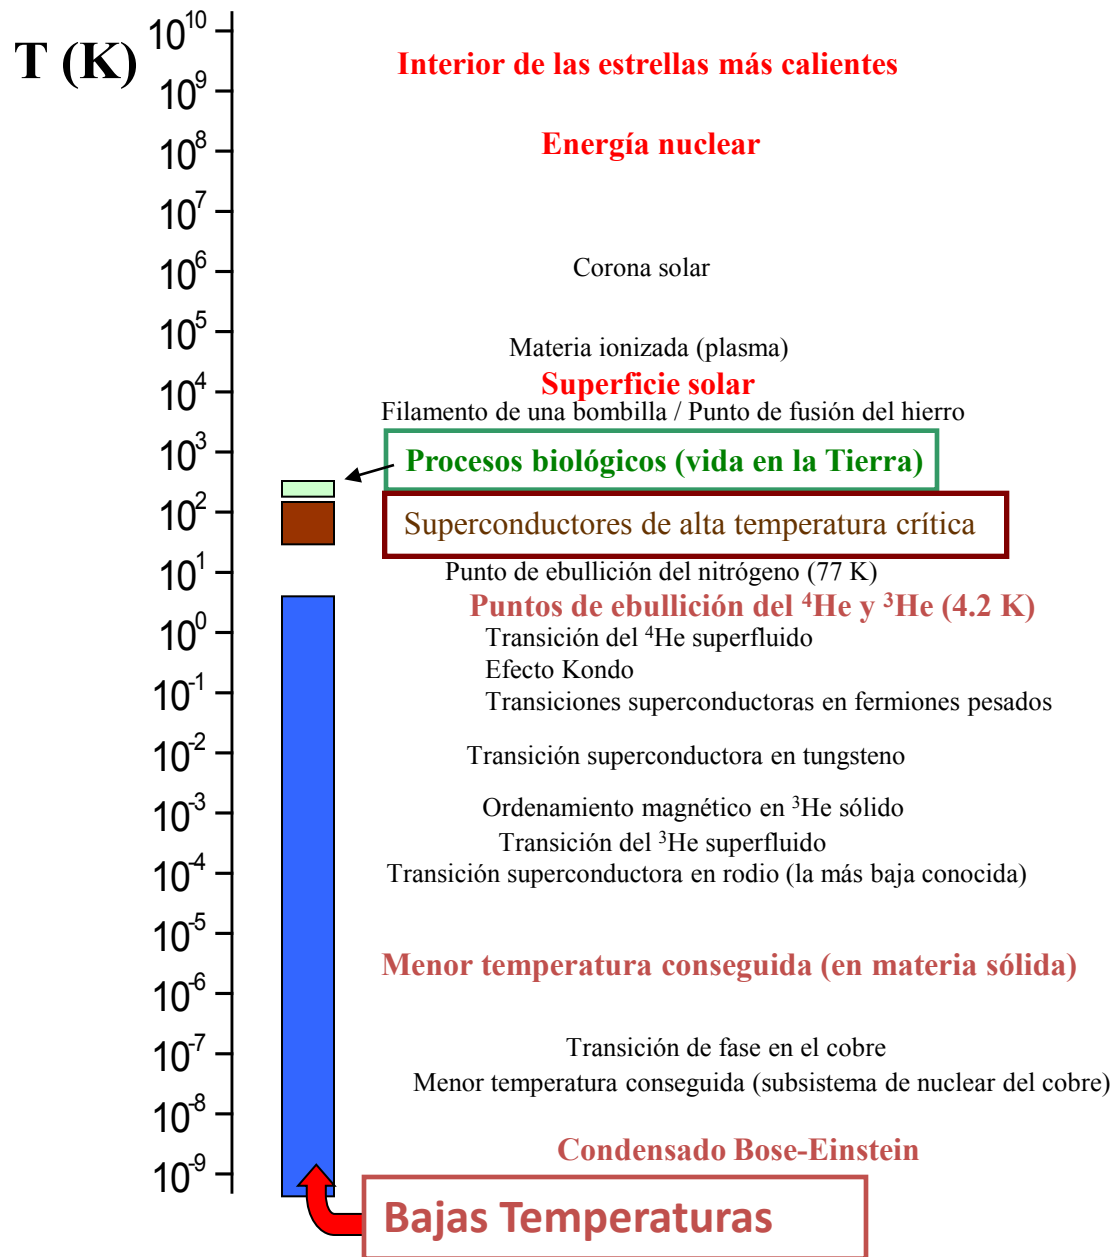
T (K)

$10^{10}$
$10^{9}$
$10^{8}$
$10^{7}$
$10^{6}$
$10^{5}$
$10^{4}$
$10^{3}$
$10^{2}$
$10^{1}$
$10^{0}$
$10^{-1}$
$10^{-2}$
$10^{-3}$
$10^{-4}$
$10^{-5}$
$10^{-6}$
$10^{-7}$
$10^{-8}$
$10^{-9}$

Interior de las estrellas más calientes

Energía nuclear

Corona solar

Materia ionizada (plasma)

Superficie solar

Filamento de una bombilla / Punto de fusión del hierro

Procesos biológicos (vida en la Tierra)

Superconductores de alta temperatura crítica

Punto de ebullición del nitrógeno (77 K)

Puntos de ebullición del $^{4}$He y $^{3}$He (4.2 K)

Transición del $^{4}$He superfluido

Efecto Kondo

Transiciones superconductoras en fermiones pesados

Transición superconductora en tungsteno

Ordenamiento magnético en $^{3}$He sólido

Transición del $^{3}$He superfluido

Transición superconductora en rodio (la más baja conocida)

Menor temperatura conseguida (en materia sólida)

Transición de fase en el cobre

Menor temperatura conseguida (subsistema de nuclear del cobre)

Condensado Bose-Einstein

Bajas Temperaturas